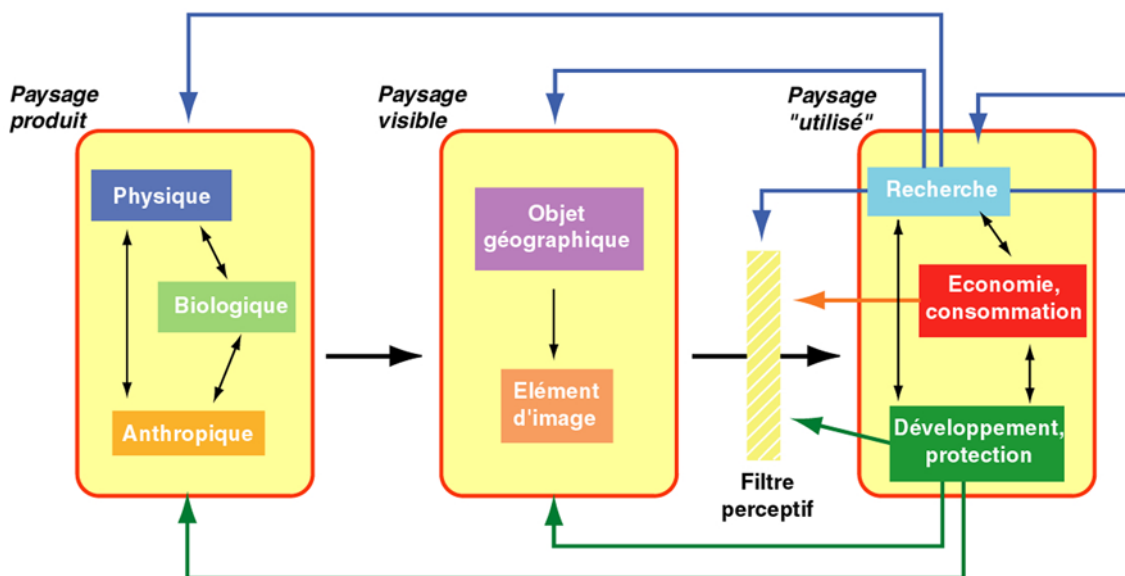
Paysage produit

Physique

Biologique

Anthropique

Paysage visible

Objet géographique

Elément d'image

Filtre perceptif

Paysage "utilisé"

Recherche

Economie, consommation

Développement, protection